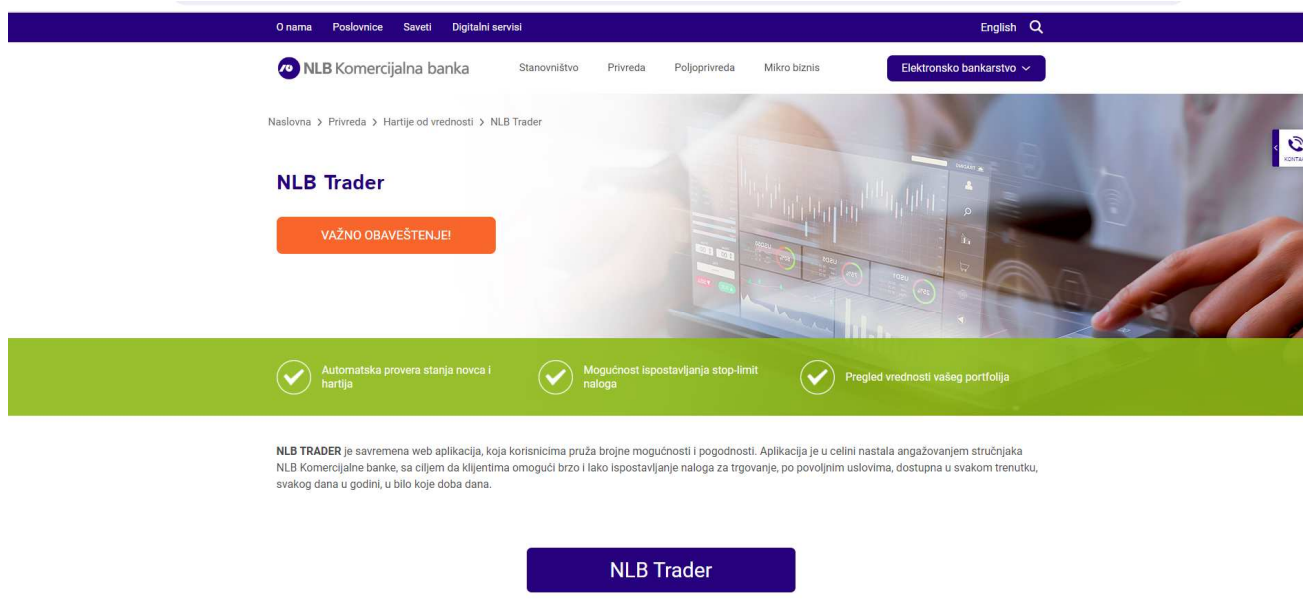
O nama Poslovnice Saveti Digitalni servisi

English

NLB Komercijalna banka

Stanovništvo Privreda Poljoprivreda Mikro biznis

Elektronsko bankarstvo

Naslovna > Privreda > Hartije od vrednosti > NLB Trader

NLB Trader

VAŽNO OBAVEŠTENJE!

KONTA

Automatska provera stanja novca i hartija

Mogućnost ispostavljanja stop-limit naloga

Pregled vrednosti vašeg portfolija

**NLB TRADER** je savremena web aplikacija, koja korisnicima pruža brojne mogućnosti i pogodnosti. Aplikacija je u celini nastala angažovanjem stručnjaka NLB Komercijalne banke, sa ciljem da klijentima omogući brzo i lako ispostavljanje naloga za trgovanje, po povoljnim uslovima, dostupna u svakom trenutku, svakog dana u godini, u bilo koje doba dana.

NLB Trader